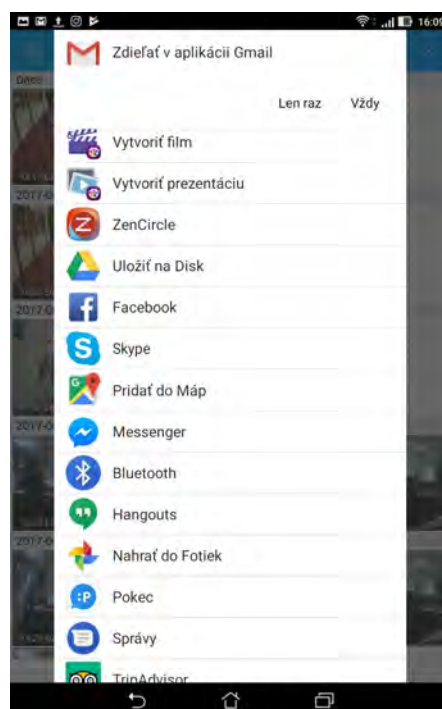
16:00

Zdieľať v aplikácii Gmail

Len raz Vždy

Vytvoriť film

Vytvoriť prezentáciu

ZenCircle

Uložiť na Disk

Facebook

Skype

Pridať do Máp

Messenger

Bluetooth

Hangouts

Nahrať do Fotiek

Pokec

Správy

TripAdvisor

2017-0

2017-0

2017-0

2017-0